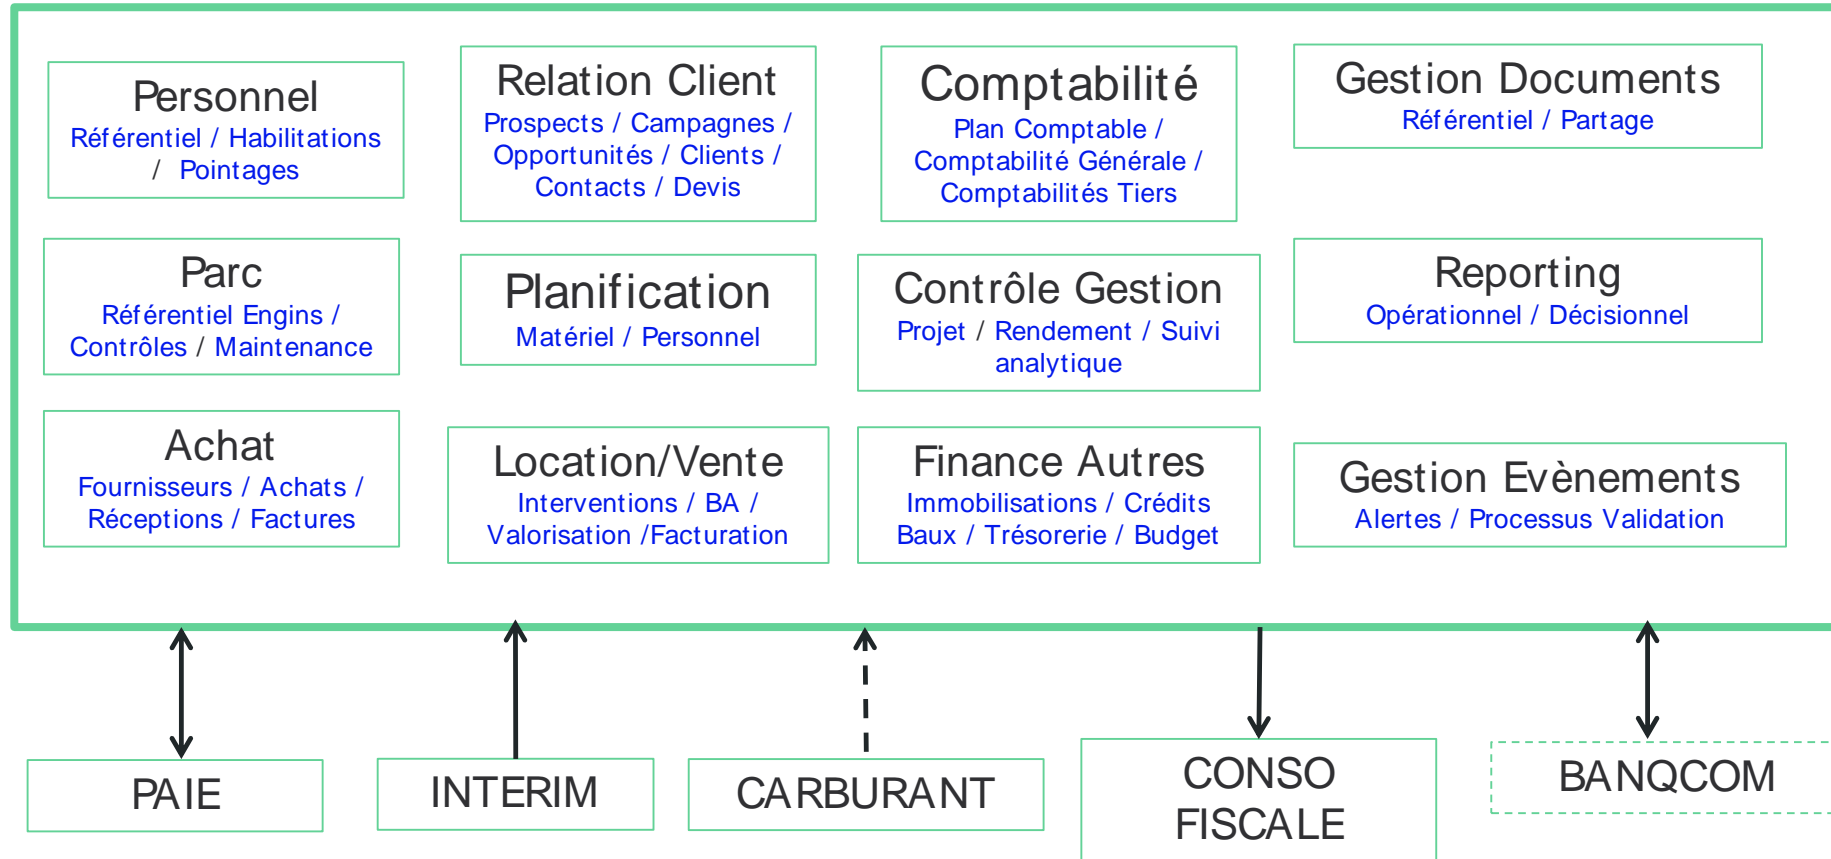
Personnel
Référentiel / Habilitations / Pointages

Relation Client
Prospects / Campagnes / Opportunités / Clients / Contacts / Devis

Comptabilité
Plan Comptable / Comptabilité Générale / Comptabilités Tiers

Gestion Documents
Référentiel / Partage

Parc
Référentiel Engins / Contrôles / Maintenance

Planification
Matériel / Personnel

Contrôle Gestion
Projet / Rendement / Suivi analytique

Reporting
Opérationnel / Décisionnel

Achat
Fournisseurs / Achats / Réceptions / Factures

Location/Vente
Interventions / BA / Valorisation /Facturation

Finance Autres
Immobilisations / Crédits Baux / Trésorerie / Budget

Gestion Evènements
Alertes / Processus Validation

PAIE

INTERIM

CARBURANT

CONSO FISCALE

BANQCOM